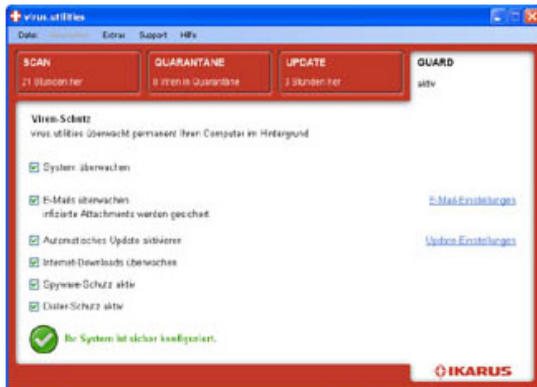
virus.utilities

Datei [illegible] Extras Support Hilfe

SCAN
21 Stunden her

QUARANTANE
0 Viren in Quarantäne

UPDATE
3 Stunden her

GUARD
aktiv

Viren-Schutz
virus.utilities überwacht permanent Ihren Computer im Hintergrund

System überwachen

E-Mails überwachen
infizierte Attachments werden gelöscht

E-Mail-Einstellungen

Automatisches Update aktivieren

Update-Einstellungen

Internet-Downloads überwachen

Spyware-Schutz aktiv

Dialer-Schutz aktiv

Ihr System ist sicher konfiguriert.

IKARUS